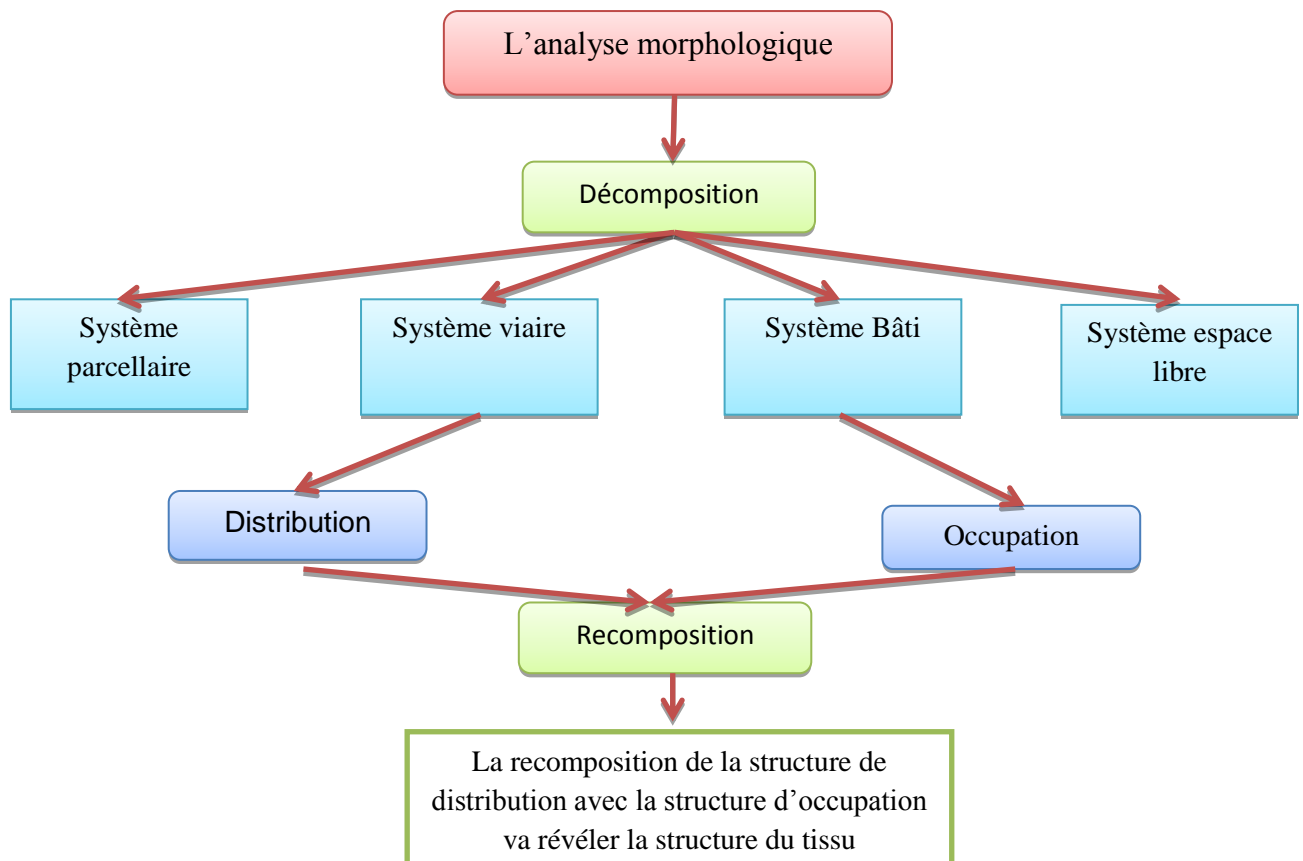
L’analyse morphologique

Décomposition

Système parcellaire

Système viaire

Système Bâti

Système espace libre

Distribution

Occupation

Recomposition

La recomposition de la structure de distribution avec la structure d’occupation va révéler la structure du tissu